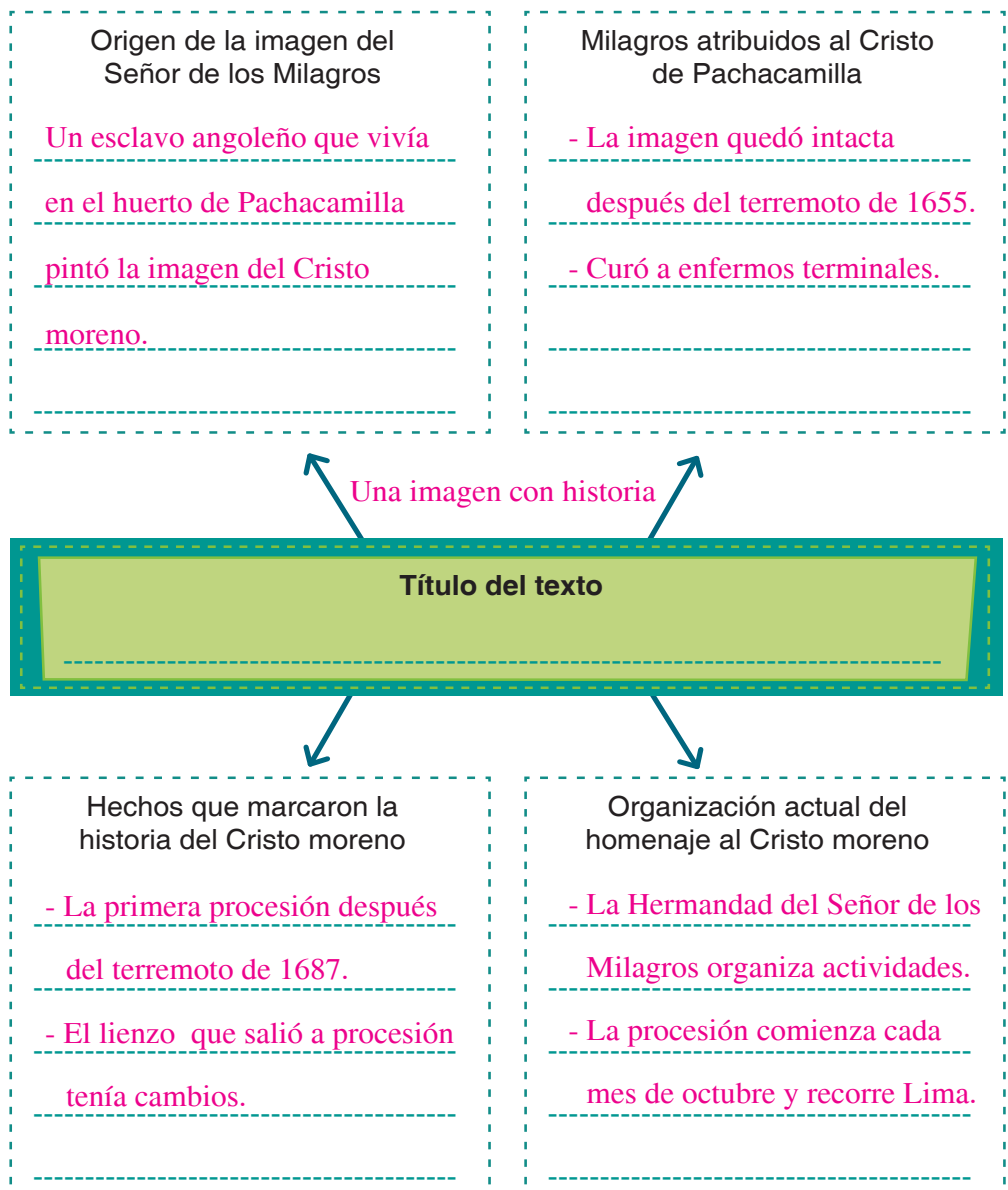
Origen de la imagen del Señor de los Milagros

Un esclavo angoleño que vivía en el huerto de Pachacamilla pintó la imagen del Cristo moreno.

Milagros atribuidos al Cristo de Pachacamilla

- La imagen quedó intacta después del terremoto de 1655.
- Curó a enfermos terminales.

Una imagen con historia

Título del texto

Hechos que marcaron la historia del Cristo moreno

- La primera procesión después del terremoto de 1687.
- El lienzo que salió a procesión tenía cambios.

Organización actual del homenaje al Cristo moreno

- La Hermandad del Señor de los Milagros organiza actividades.
- La procesión comienza cada mes de octubre y recorre Lima.